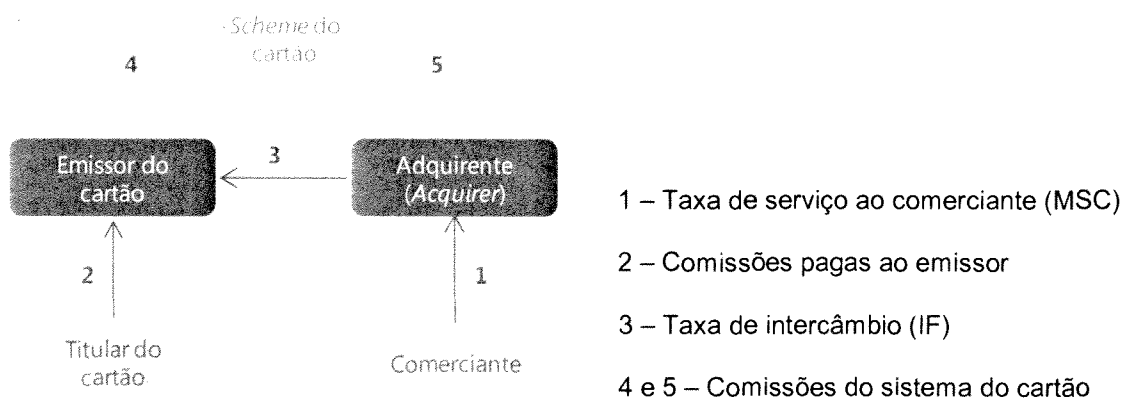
*Scheme* do cartão

4

5

Emissor do cartão

3

Adquirente (*Acquirer*)

2

1

Titular do cartão

Comerciante

1 – Taxa de serviço ao comerciante (MSC)

2 – Comissões pagas ao emissor

3 – Taxa de intercâmbio (IF)

4 e 5 – Comissões do sistema do cartão